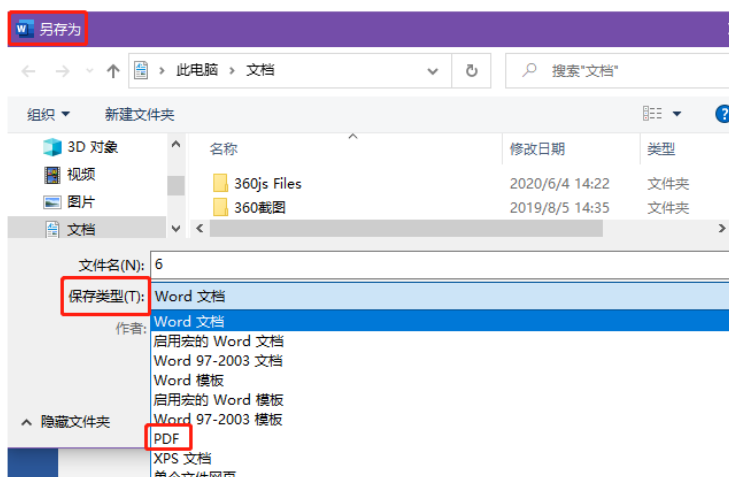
另存为

此电脑 › 文档

搜索"文档"

组织 ▼ 新建文件夹

3D 对象
视频
图片
文档

| 名称 | 修改日期 | 类型 |
|---|---|---|
| 360js Files | 2020/6/4 14:22 | 文件夹 |
| 360截图 | 2019/8/5 14:35 | 文件夹 |

文件名(N): 6
保存类型(T): Word 文档
作者:

Word 文档
启用宏的 Word 文档
Word 97-2003 文档
Word 模板
启用宏的 Word 模板
Word 97-2003 模板
PDF
XPS 文档
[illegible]

隐藏文件夹